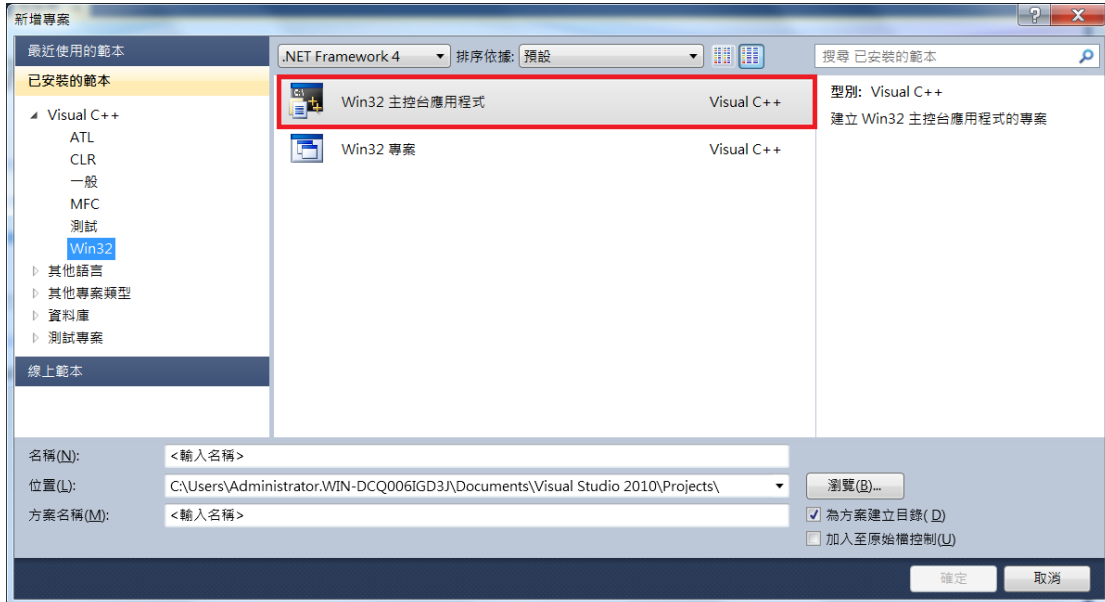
新增專案

?
X

最近使用的範本
已安裝的範本
Visual C++
ATL
CLR
一般
MFC
測試
Win32
其他語言
其他專案類型
資料庫
測試專案
線上範本

.NET Framework 4
排序依據:
預設
搜尋 已安裝的範本

Win32 主控台應用程式
Visual C++
Win32 專案
Visual C++

型別: Visual C++
建立 Win32 主控台應用程式的專案

名稱(N):
<輸入名稱>
位置(L):
C:\Users\Administrator.WIN-DCQ006IGD3J\Documents\Visual Studio 2010\Projects\
瀏覽(B)...
方案名稱(M):
<輸入名稱>
為方案建立目錄(D)
加入至原始檔控制(U)

確定
取消